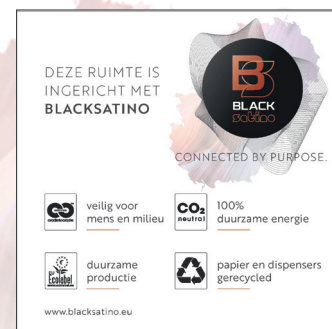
DEZE RUIMTE IS INGERICHT MET BLACKSATINO

BLACK SATINO

CONNECTED BY PURPOSE.

veilig voor mens en milieu

$CO_2$ neutral

100% duurzame energie

Ecolabel

duurzame productie

papier en dispensers gerecycled

www.blacksatino.eu